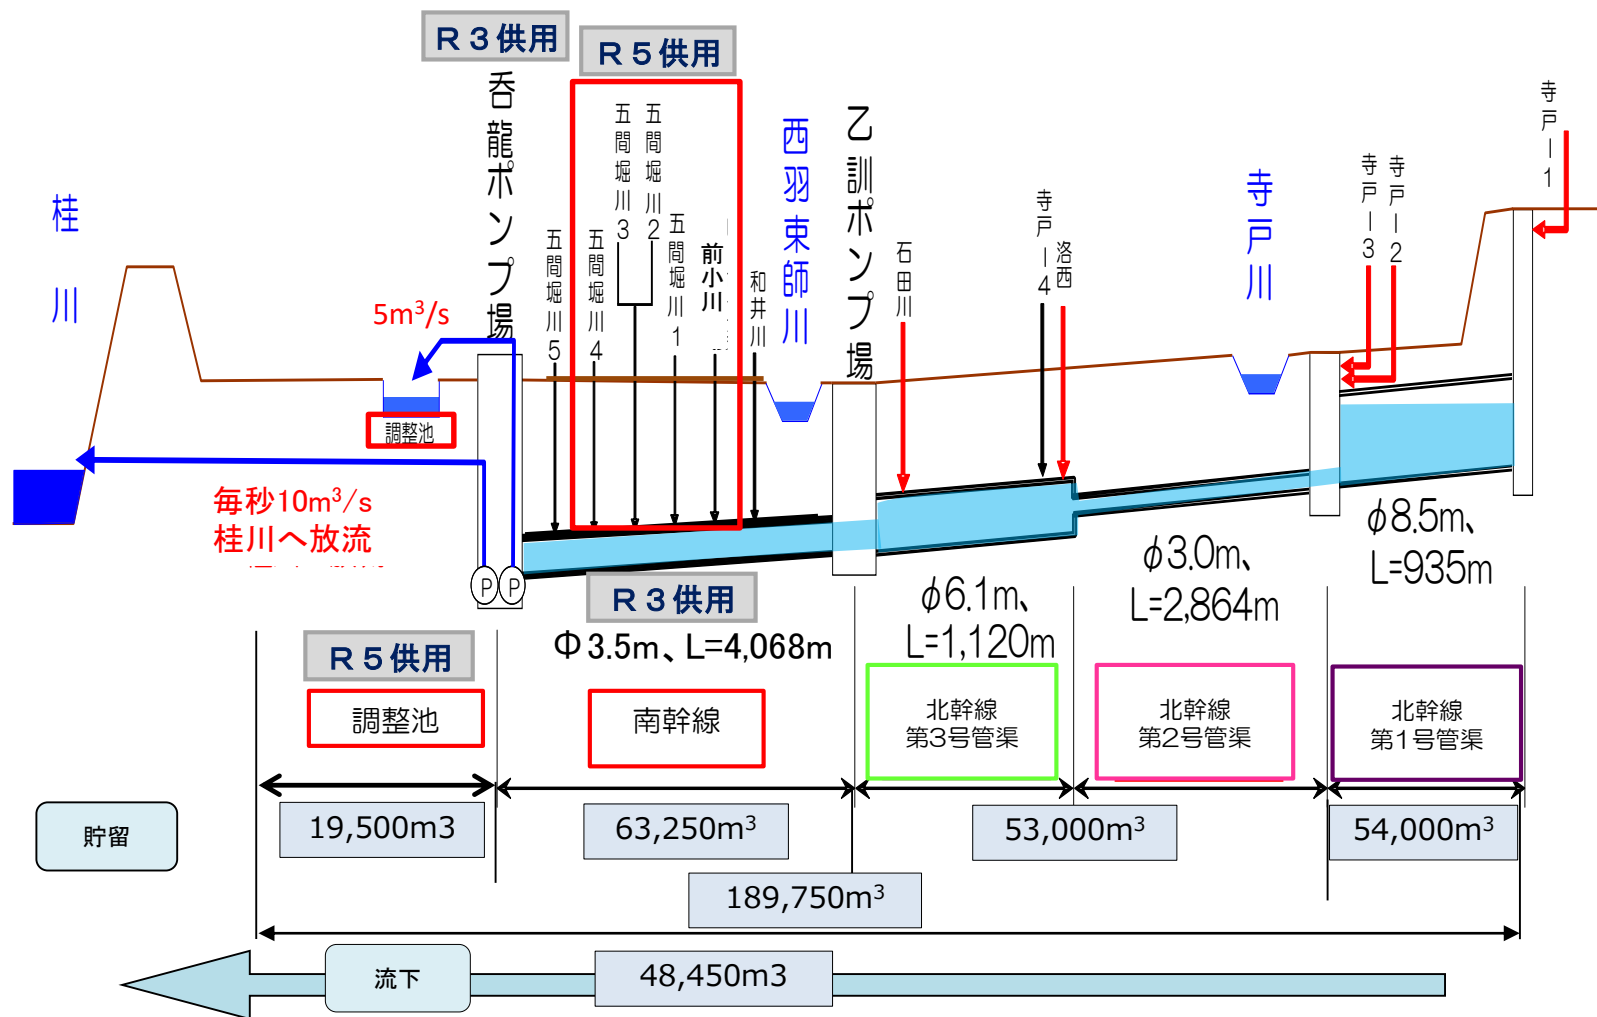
Ｒ３供用

Ｒ５供用

桂川

香龍ポンプ場

5m³/s

調整池

毎秒10m³/s
桂川へ放流

五間堀川５

五間堀川４

五間堀川３

五間堀川２

五間堀川１

前小川

和井川

西羽束師川

乙訓ポンプ場

石田川

寺戸ー４

洛西

寺戸川

寺戸ー３

寺戸ー２

寺戸ー１

P P

Ｒ３供用

Φ3.5m、L=4,068m

$\phi$6.1m、L=1,120m

$\phi$3.0m、L=2,864m

$\phi$8.5m、L=935m

Ｒ５供用

調整池

南幹線

北幹線
第3号管渠

北幹線
第2号管渠

北幹線
第1号管渠

貯留

19,500m3

63,250m³

53,000m³

54,000m³

189,750m³

流下

48,450m3